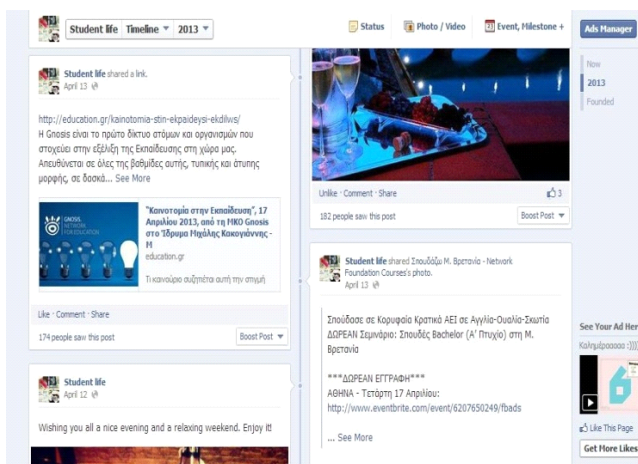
Student life | Timeline ▾ | 2013 ▾

Status | Photo / Video | Event, Milestone +

Ads Manager

Now
2013
Founded

Student life shared a link.
April 13

http://education.gr/kainotomia-stin-ekpaideysi-ekdilws/
Η Gnosis είναι το πρώτο δίκτυο ατόμων και οργανισμών που στοχεύει στην εξέλιξη της Εκπαίδευσης στη χώρα μας. Απευθύνεται σε όλες τις βαθμίδες αυτής, τυπικής και άτυπης μορφής, σε δασκά... See More

GNOSIS NETWORK FOR EDUCATION

"Καινοτομία στην Εκπαίδευση", 17 Απριλίου 2013, από τη ΜΚΟ Gnosis στο Ίδρυμα Μιχάλης Κακογιάννης - Μ
education.gr

Τι καινούριο συζητιέται αυτή την στιγμή

Like · Comment · Share

174 people saw this post

Boost Post ▾

Unlike · Comment · Share

3

182 people saw this post

Boost Post ▾

Student life shared Σπουδάζω Μ. Βρετανία - Network Foundation Courses's photo.
April 13

Σπουδάσε σε Κορυφαία Κρατικά ΑΕΙ σε Αγγλία-Ουαλία-Σκωτία
ΔΩΡΕΑΝ Σεμινάριο: Σπουδές Bachelor (Α' Πτυχίο) στη Μ. Βρετανία

***ΔΩΡΕΑΝ ΕΓΓΡΑΦΗ***
ΑΘΗΝΑ - Τετάρτη 17 Απριλίου:
http://www.eventbrite.com/event/6207650249/fbads

... See More

Student life
April 12

Wishing you all a nice evening and a relaxing weekend. Enjoy it!

See Your Ad Her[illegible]
Καλημέρααααα :)))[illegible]

Like This Page

Get More Likes